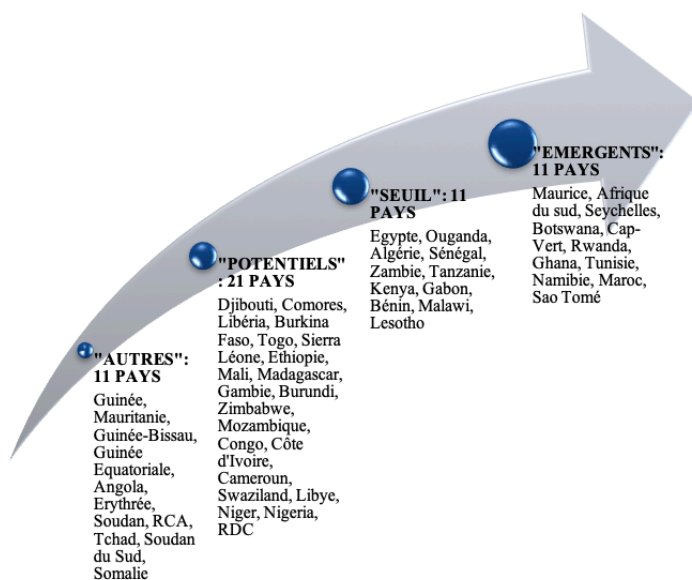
"AUTRES": 11 PAYS

Guinée, Mauritanie, Guinée-Bissau, Guinée Equatoriale, Angola, Erythrée, Soudan, RCA, Tchad, Soudan du Sud, Somalie

"POTENTIELS" : 21 PAYS

Djibouti, Comores, Libéria, Burkina Faso, Togo, Sierra Léone, Ethiopie, Mali, Madagascar, Gambie, Burundi, Zimbabwe, Mozambique, Congo, Côte d'Ivoire, Cameroun, Swaziland, Libye, Niger, Nigeria, RDC

"SEUIL": 11 PAYS

Egypte, Ouganda, Algérie, Sénégal, Zambie, Tanzanie, Kenya, Gabon, Bénin, Malawi, Lesotho

"EMERGENTS": 11 PAYS

Maurice, Afrique du sud, Seychelles, Botswana, Cap-Vert, Rwanda, Ghana, Tunisie, Namibie, Maroc, Sao Tomé